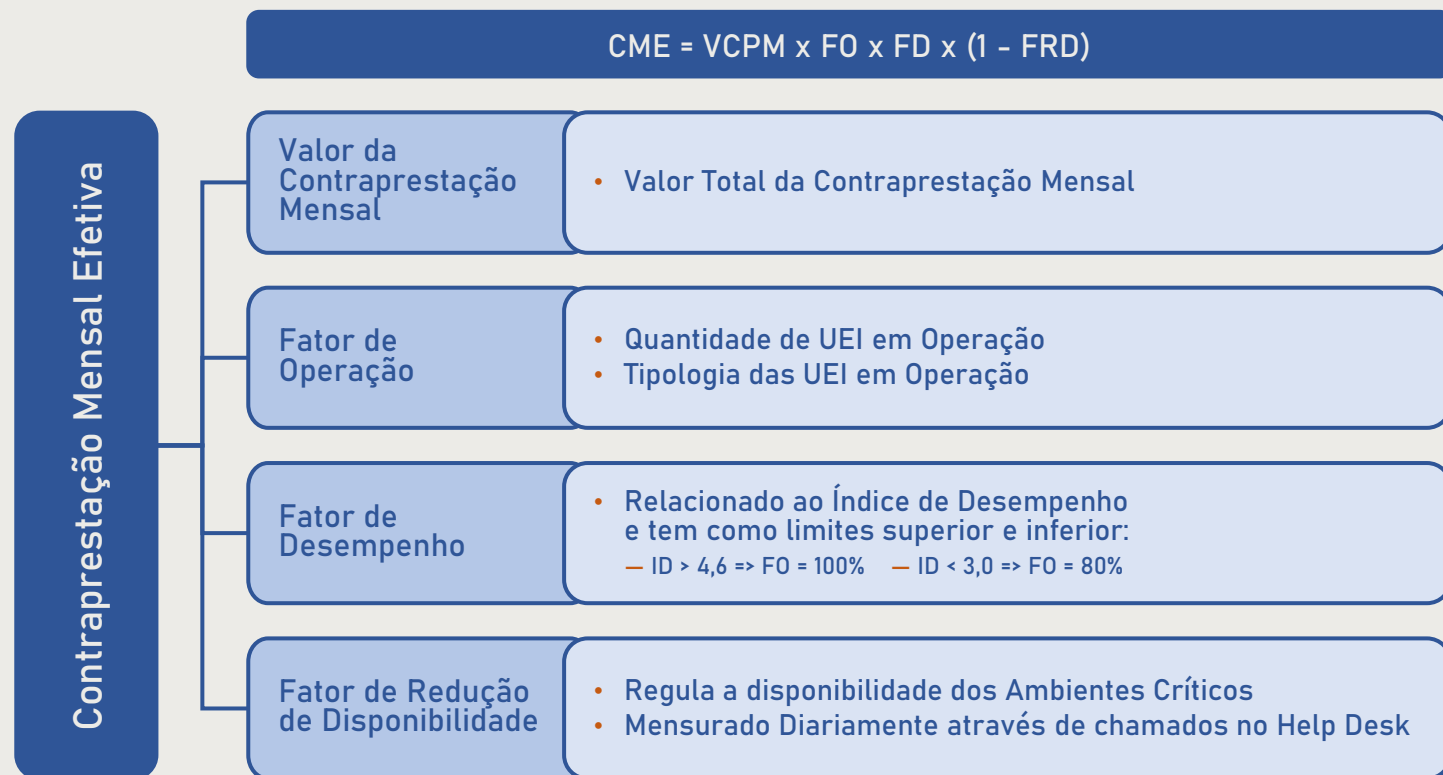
CME = VCPM x FO x FD x (1 - FRD)

Contraprestação Mensal Efetiva

Valor da Contraprestação Mensal

• Valor Total da Contraprestação Mensal

Fator de Operação

• Quantidade de UEI em Operação
• Tipologia das UEI em Operação

Fator de Desempenho

• Relacionado ao Índice de Desempenho e tem como limites superior e inferior:
— ID > 4,6 => FO = 100% — ID < 3,0 => FO = 80%

Fator de Redução de Disponibilidade

• Regula a disponibilidade dos Ambientes Críticos
• Mensurado Diariamente através de chamados no Help Desk